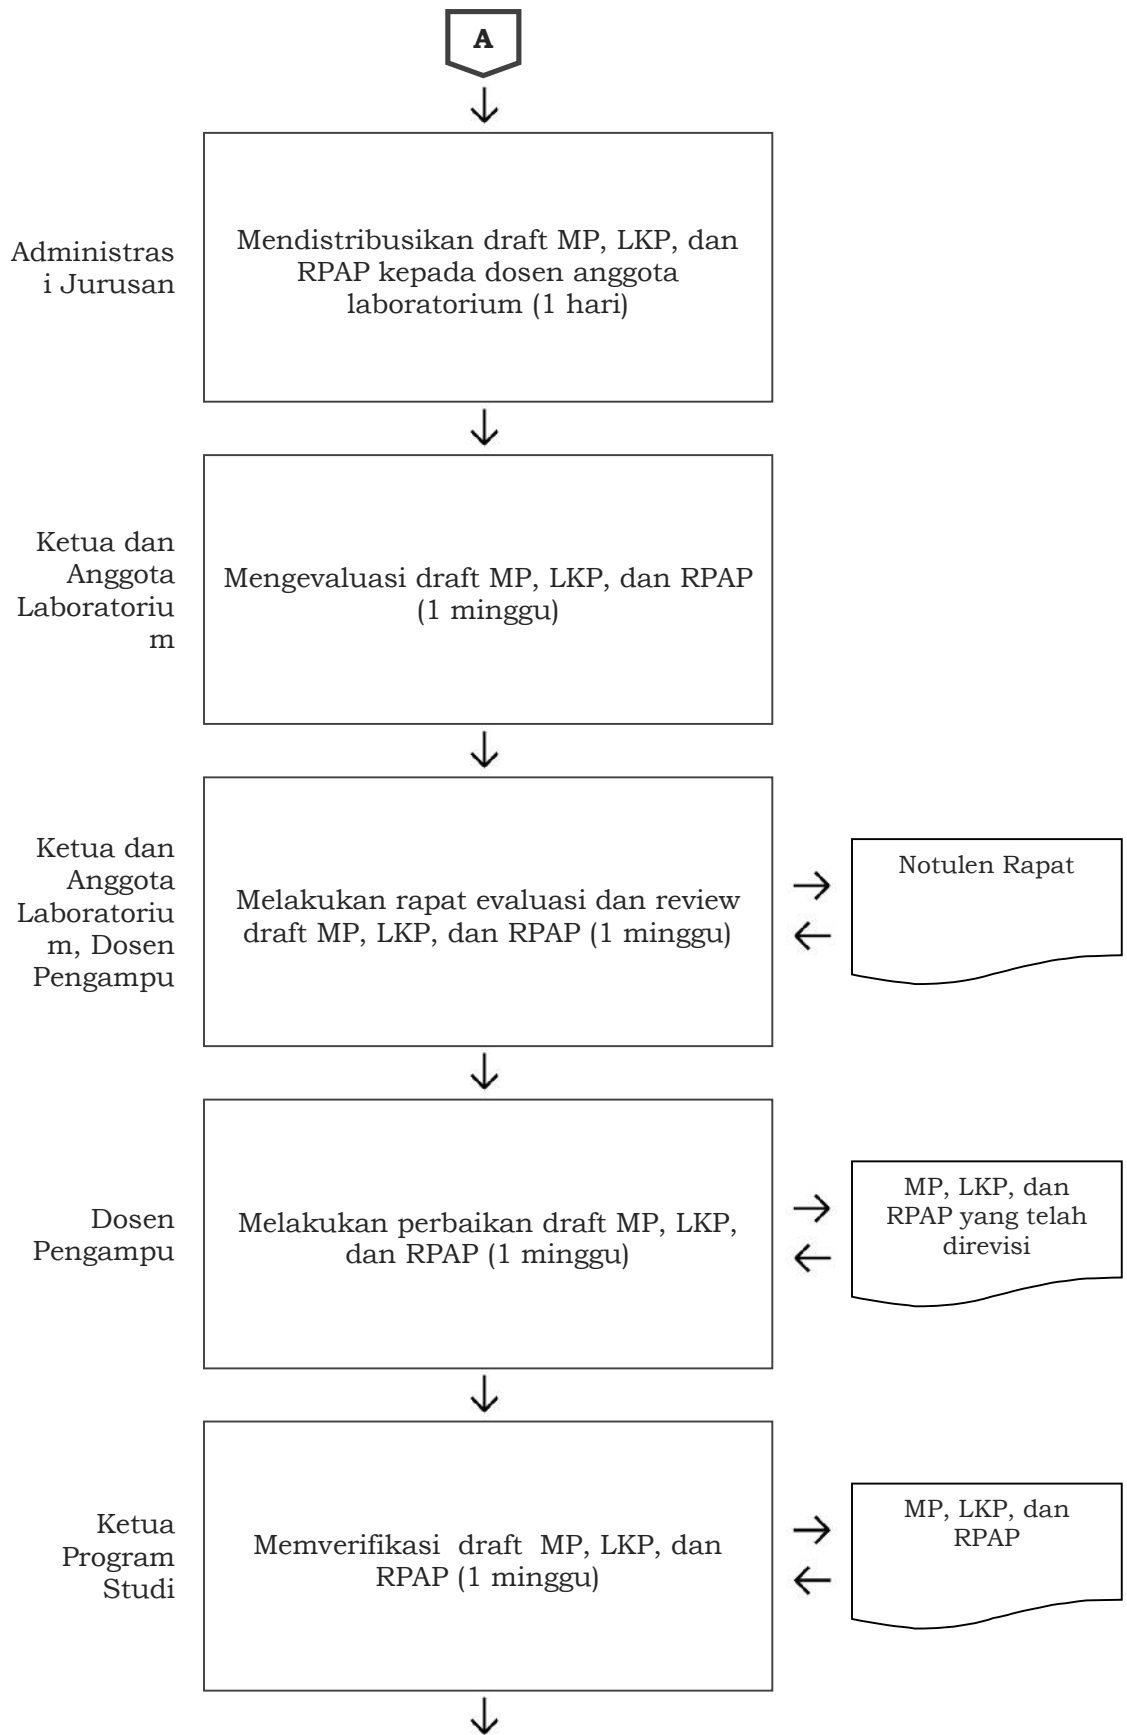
A

Administras i Jurusan

Mendistribusikan draft MP, LKP, dan RPAP kepada dosen anggota laboratorium (1 hari)

Ketua dan Anggota Laboratoriu m

Mengevaluasi draft MP, LKP, dan RPAP (1 minggu)

Ketua dan Anggota Laboratoriu m, Dosen Pengampu

Melakukan rapat evaluasi dan review draft MP, LKP, dan RPAP (1 minggu)

Notulen Rapat

Dosen Pengampu

Melakukan perbaikan draft MP, LKP, dan RPAP (1 minggu)

MP, LKP, dan RPAP yang telah direvisi

Ketua Program Studi

Memverifikasi draft MP, LKP, dan RPAP (1 minggu)

MP, LKP, dan RPAP